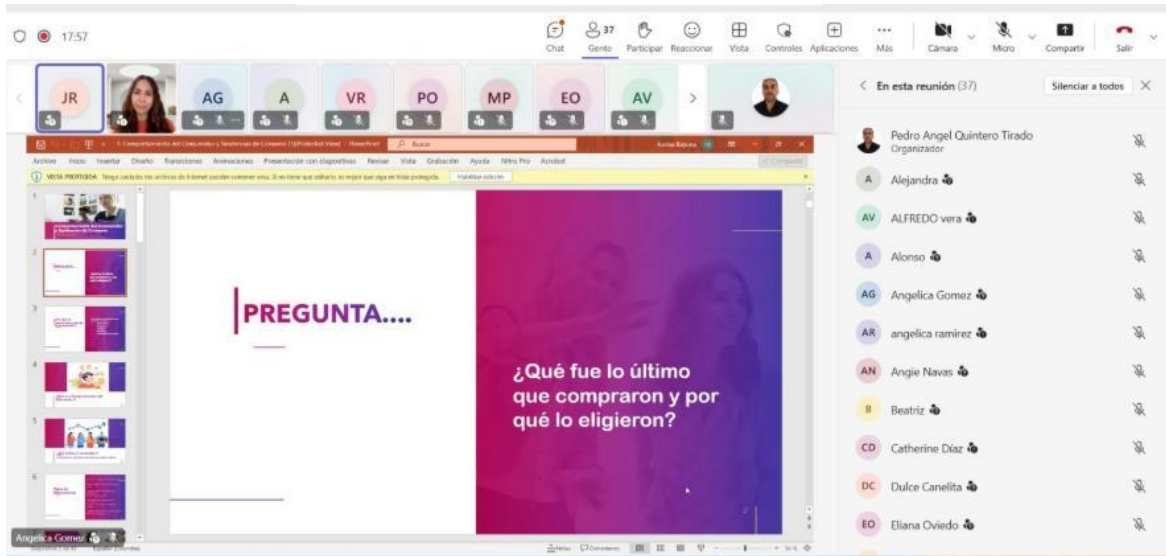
17:57

Chat Gente 37 Participar Reaccionar Vista Controles Aplicaciones Más Cámara Micro Compartir Salir

JR AG A VR PO MP EO AV

En esta reunión (37) Silenciar a todos

Pedro Angel Quintero Tirado
Organizador
A Alejandra
AV ALFREDO vera
A Alonso
AG Angelica Gomez
AR angelica ramirez
AN Angie Navas
B Beatriz
CD Catherine Díaz
DC Dulce Canelita
EO Eliana Oviedo

Archivo Inicio Insertar Diseño Transiciones Animaciones Presentación con diapositivas Revisar Vista Grabación Ayuda Nitro Pro Acrobat

VISTA PROTEGIDA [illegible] Habilitar edición

PREGUNTA....

¿Qué fue lo último que compraron y por qué lo eligieron?

Angelica Gomez